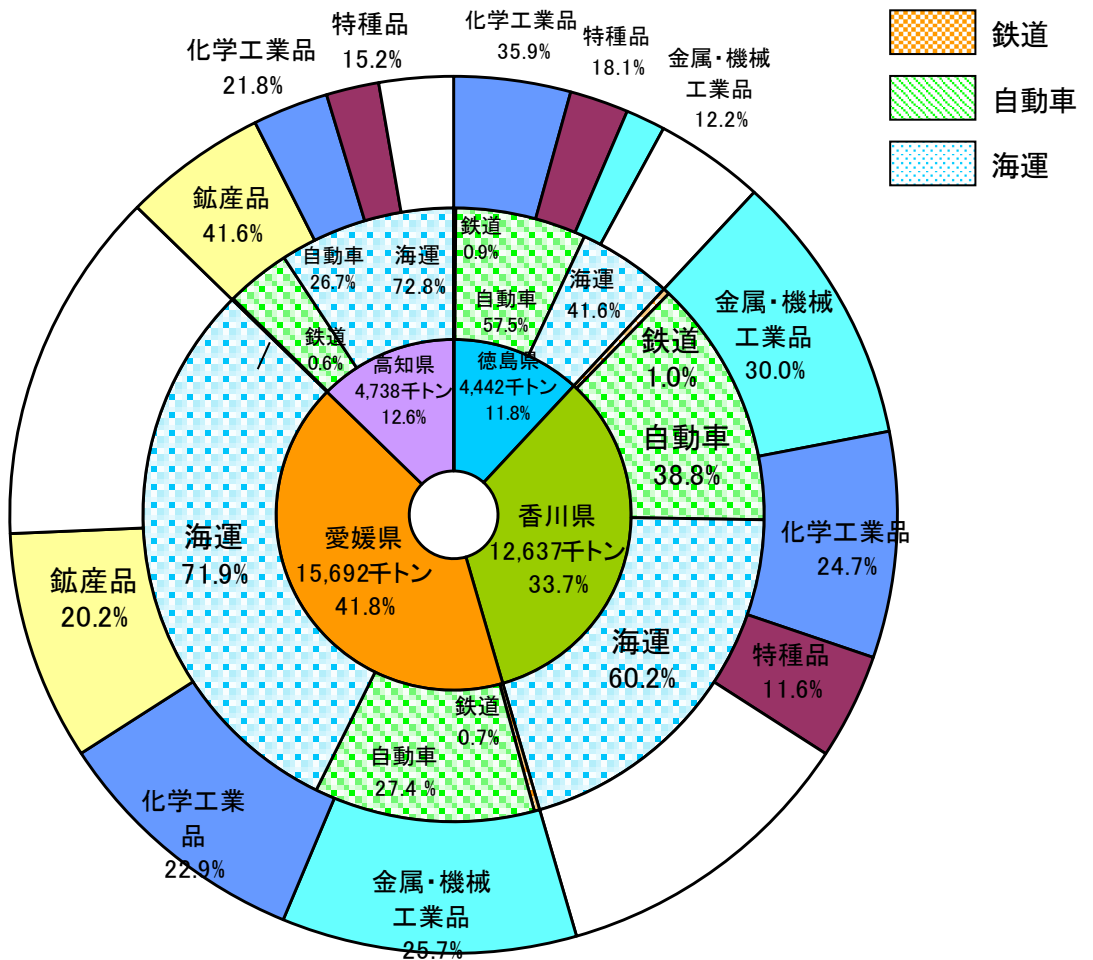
鉄道
自動車
海運

化学工業品
21.8%
特種品
15.2%
化学工業品
35.9%
特種品
18.1%
金属・機械
工業品
12.2%
鉱産品
41.6%
自動車
26.7%
海運
72.8%
鉄道
0.9%
自動車
57.5%
海運
41.6%
鉄道
0.6%
高知県
4,738千トン
12.6%
徳島県
4,442千トン
11.8%
金属・機械
工業品
30.0%
鉄道
1.0%
自動車
38.8%
海運
71.9%
愛媛県
15,692千トン
41.8%
香川県
12,637千トン
33.7%
化学工業品
24.7%
鉱産品
20.2%
海運
60.2%
特種品
11.6%
鉄道
0.7%
自動車
27.4%
化学工業
品
22.9%
金属・機械
工業品
25.7%